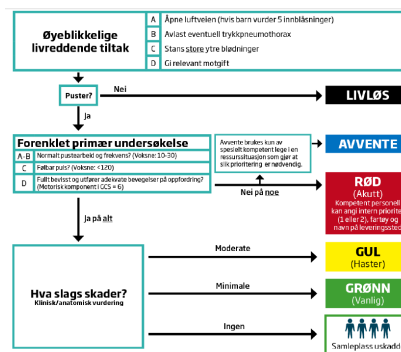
Øyeblikkelige livreddende tiltak

| | |
|---|---|
| A | Åpne luftveien (hvis barn vurder 5 innblåsninger) |
| B | Avlast eventuell trykkpneumothorax |
| C | Stans store ytre blødninger |
| D | Gi relevant motgift |

Puster?

Nei

LIVLØS

Ja

Forenklet primær undersøkelse

| | |
|---|---|
| A-B | Normalt pustearbeid og frekvens? (Voksne: 10-30) |
| C | Følbar puls? (Voksne: <120) |
| D | Fullt bevisst og utfører adekvate bevegelser på oppfordring? (Motorisk komponent i GCS = 6) |

Avvente brukes kun av spesielt kompetent lege i en ressurssituasjon som gjør at slik prioritering er nødvendig.

AVVENTE

Nei på noe

RØD (Akutt)

Kompetent personell kan angi intern prioritet (1 eller 2), farkøy og navn på leveringssted

Ja på alt

Hva slags skader?
Klinisk/anatomisk vurdering

Moderate

GUL (Haster)

Minimale

GRØNN (Vanlig)

Ingen

Samleplass uskadd